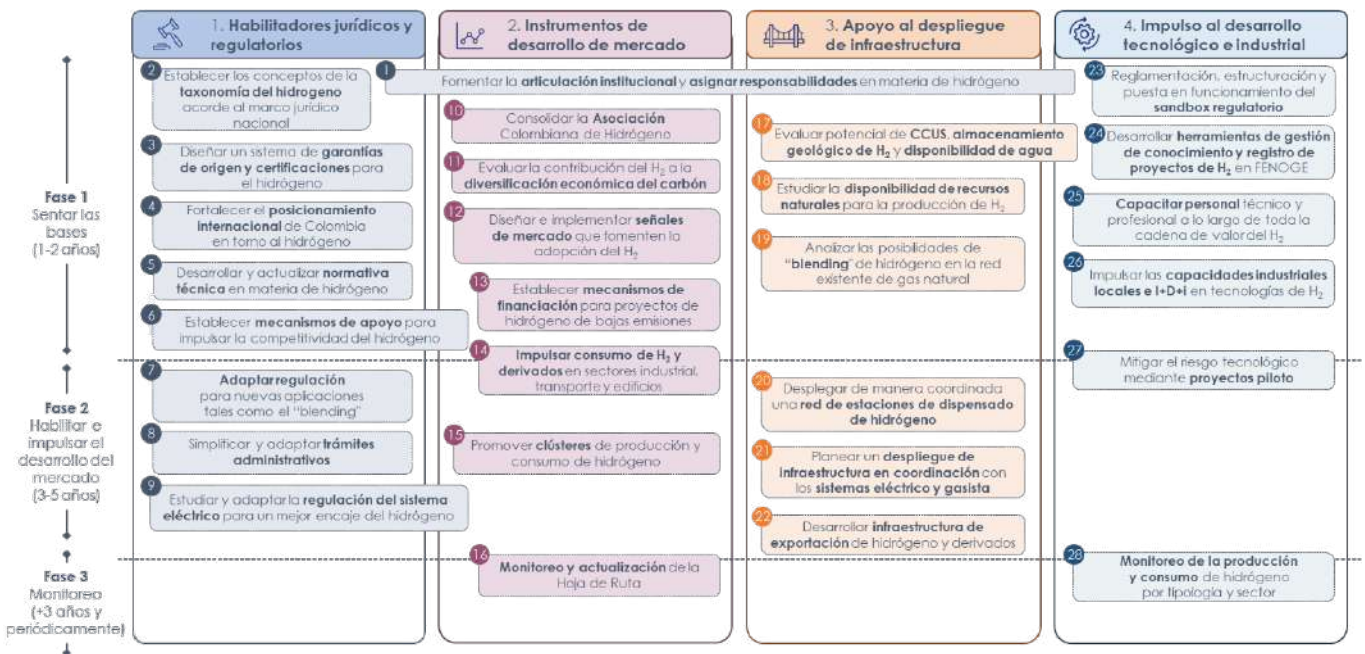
1. Habilitadores jurídicos y regulatorios

2. Instrumentos de desarrollo de mercado

3. Apoyo al despliegue de infraestructura

4. Impulso al desarrollo tecnológico e industrial

Fase 1
Sentar las bases
(1-2 años)

1 Fomentar la articulación institucional y asignar responsabilidades en materia de hidrógeno

2 Establecer los conceptos de la taxonomía del hidrogeno acorde al marco jurídico nacional

3 Diseñar un sistema de garantías de origen y certificaciones para el hidrógeno

4 Fortalecer el posicionamiento internacional de Colombia en torno al hidrógeno

5 Desarrollar y actualizar normativa técnica en materia de hidrógeno

6 Establecer mecanismos de apoyo para impulsar la competitividad del hidrógeno

10 Consolidar la Asociación Colombiana de Hidrógeno

11 Evaluar la contribución del $H_2$ a la diversificación económica del carbón

12 Diseñar e implementar señales de mercado que fomenten la adopción del $H_2$

13 Establecer mecanismos de financiación para proyectos de hidrógeno de bajas emisiones

17 Evaluar potencial de CCUS, almacenamiento geológico de $H_2$ y disponibilidad de agua

18 Estudiar la disponibilidad de recursos naturales para la producción de $H_2$

19 Analizar las posibilidades de "blending" de hidrógeno en la red existente de gas natural

23 Reglamentación, estructuración y puesta en funcionamiento del sandbox regulatorio

24 Desarrollar herramientas de gestión de conocimiento y registro de proyectos de $H_2$ en FENOGE

25 Capacitar personal técnico y profesional a lo largo de toda la cadena de valor del $H_2$

26 Impulsar las capacidades industriales locales e I+D+i en tecnologías de $H_2$

Fase 2
Habilitar e impulsar el desarrollo del mercado
(3-5 años)

7 Adaptar regulación para nuevas aplicaciones tales como el "blending"

8 Simplificar y adaptar trámites administrativos

9 Estudiar y adaptar la regulación del sistema eléctrico para un mejor encaje del hidrógeno

14 Impulsar consumo de $H_2$ y derivados en sectores industrial, transporte y edificios

15 Promover clústeres de producción y consumo de hidrógeno

20 Desplegar de manera coordinada una red de estaciones de dispensado de hidrógeno

21 Planear un despliegue de infraestructura en coordinación con los sistemas eléctrico y gasista

22 Desarrollar infraestructura de exportación de hidrógeno y derivados

27 Mitigar el riesgo tecnológico mediante proyectos piloto

Fase 3
Monitoreo
(+3 años y periódicamente)

16 Monitoreo y actualización de la Hoja de Ruta

28 Monitoreo de la producción y consumo de hidrógeno por tipología y sector